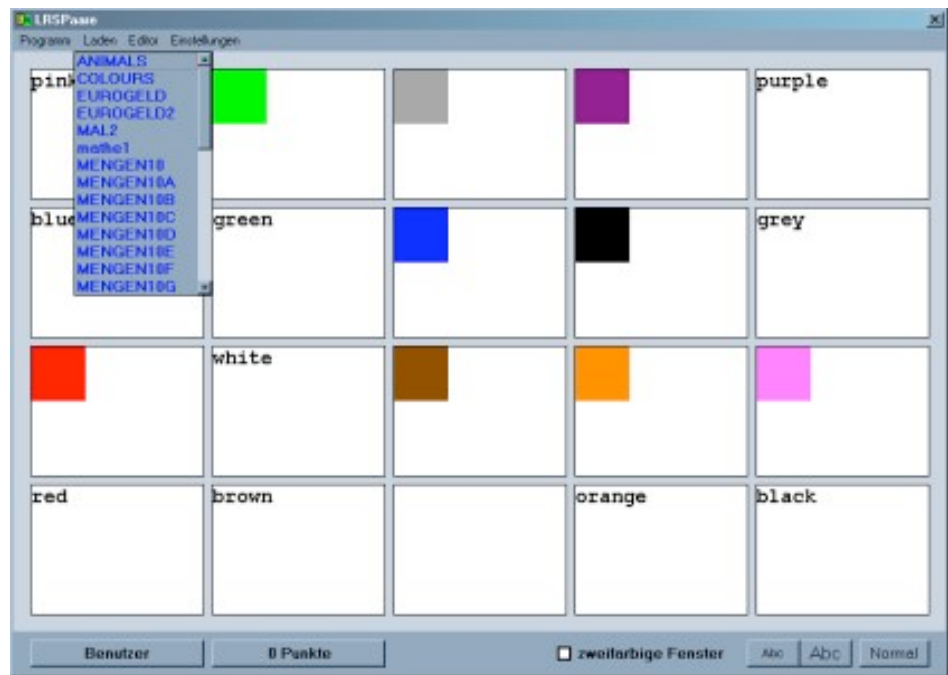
LRSPaare

Programm Laden Editor Einstellungen

ANIMALS
COLOURS
EUROGELD
EUROGELD2
MAL2
mathe1
MENGEN10
MENGEN10A
MENGEN10B
MENGEN10C
MENGEN10D
MENGEN10E
MENGEN10F
MENGEN10G

pin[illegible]

purple

blue

green

grey

white

red

brown

orange

black

Benutzer

0 Punkte

zweifarbige Fenster

Abc

Abc

Normal